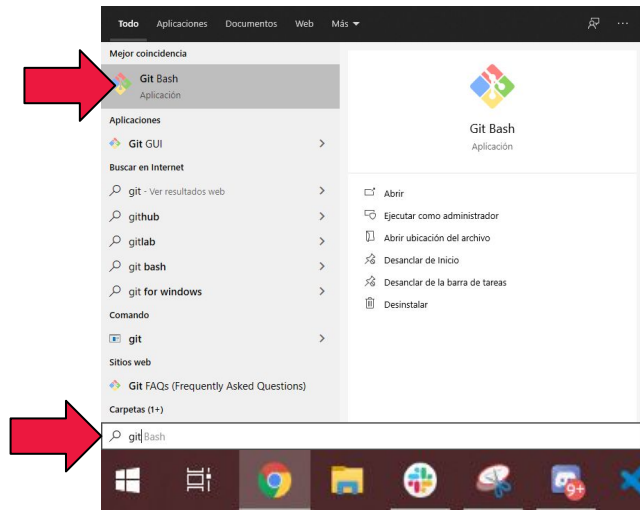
Todo Aplicaciones Documentos Web Más

Mejor coincidencia

Git Bash
Aplicación

Aplicaciones

Git GUI

Buscar en Internet

git - Ver resultados web

github

gitlab

git bash

git for windows

Comando

git

Sitios web

Git FAQs (Frequently Asked Questions)

Carpetas (1+)

Git Bash
Aplicación

Abrir

Ejecutar como administrador

Abrir ubicación del archivo

Desanclar de Inicio

Desanclar de la barra de tareas

Desinstalar

git Bash

9+